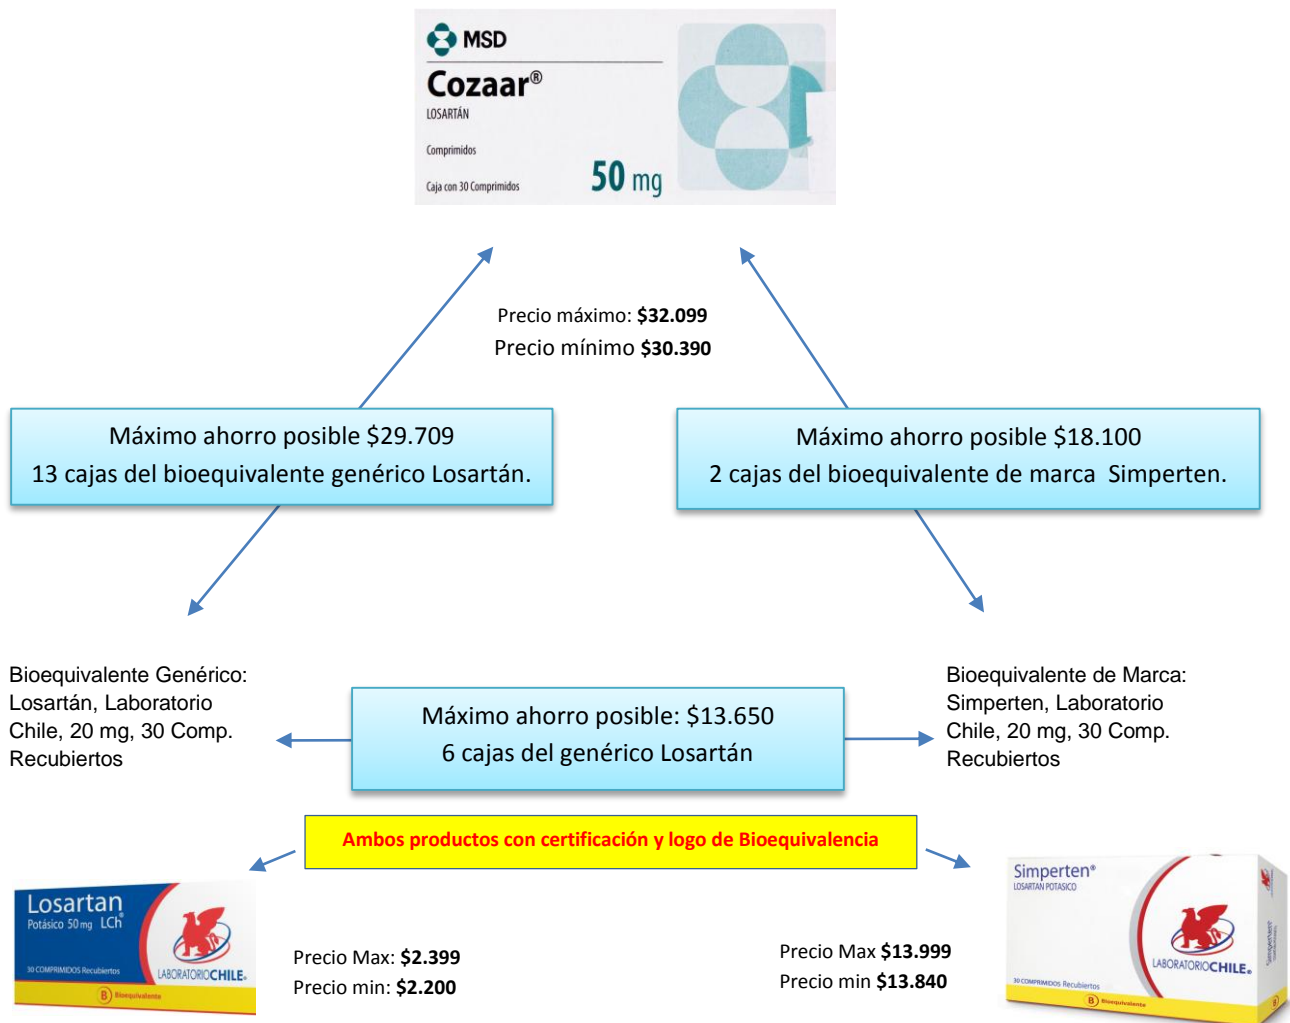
MSD
Cozaar®
LOSARTÁN
Comprimidos
Caja con 30 Comprimidos
50 mg

Precio máximo: **$32.099**
Precio mínimo **$30.390**

Máximo ahorro posible $29.709
13 cajas del bioequivalente genérico Losartán.

Máximo ahorro posible $18.100
2 cajas del bioequivalente de marca Simperten.

Bioequivalente Genérico: Losartán, Laboratorio Chile, 20 mg, 30 Comp. Recubiertos

Máximo ahorro posible: $13.650
6 cajas del genérico Losartán

Bioequivalente de Marca: Simperten, Laboratorio Chile, 20 mg, 30 Comp. Recubiertos

Ambos productos con certificación y logo de Bioequivalencia

Losartan
Potásico 50 mg LCh
30 COMPRIMIDOS Recubiertos
LABORATORIO CHILE
B Bioequivalente

Precio Max: **$2.399**
Precio min: **$2.200**

Precio Max **$13.999**
Precio min **$13.840**

Simperten®
LOSARTAN POTASICO
30 COMPRIMIDOS Recubiertos
LABORATORIO CHILE
B Bioequivalente
Simperten